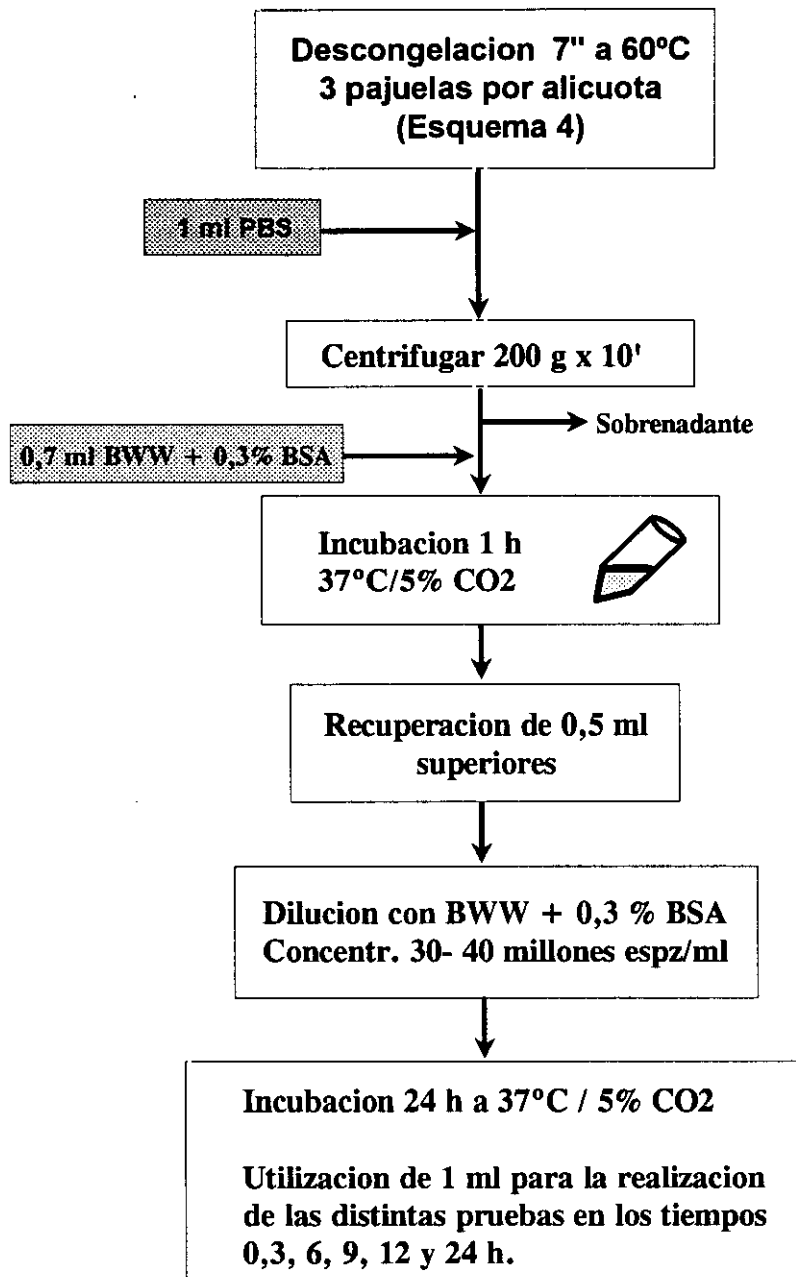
Descongelacion 7" a 60ºC
3 pajuelas por alicuota
(Esquema 4)

1 ml PBS

Centrifugar 200 g x 10'

Sobrenadante

0,7 ml BWW + 0,3% BSA

Incubacion 1 h
37°C/5% CO2

Recuperacion de 0,5 ml superiores

Dilucion con BWW + 0,3 % BSA
Concentr. 30- 40 millones espz/ml

Incubacion 24 h a 37°C / 5% CO2

Utilizacion de 1 ml para la realizacion de las distintas pruebas en los tiempos 0,3, 6, 9, 12 y 24 h.